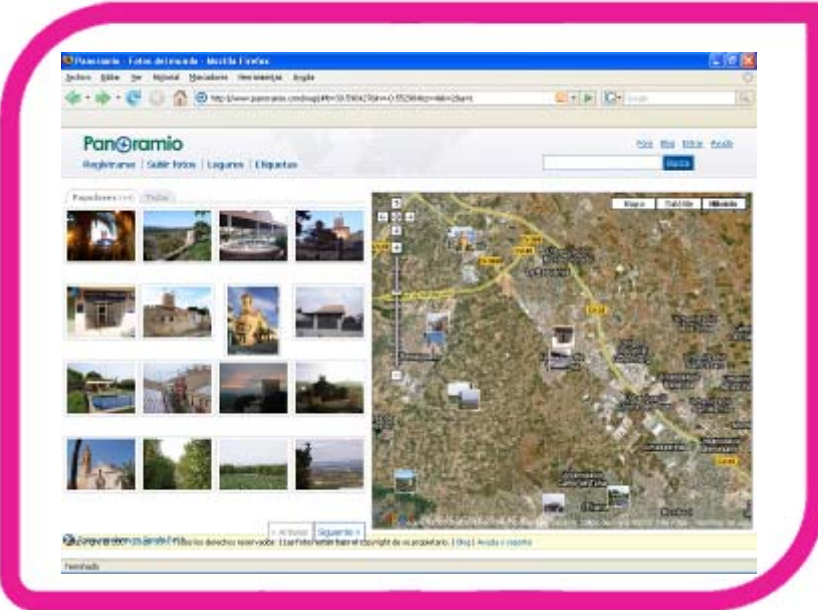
Panoramio - Fotos del mundo - Mozilla Firefox

Archivo Editar Ver Historial Marcadores Herramientas Ayuda

http://www.panoramio.com/map/#lt=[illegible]

Google

Panoramio

Regístrate | Subir fotos | Lugares | Etiquetas

Fotos Blog Entrar Ayuda

Busca

Populares Todas

Mapa Satélite Híbrido

« Anterior Siguiente »

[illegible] Todos los derechos reservados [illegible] | Blog | Ayuda o soporte

Terminado